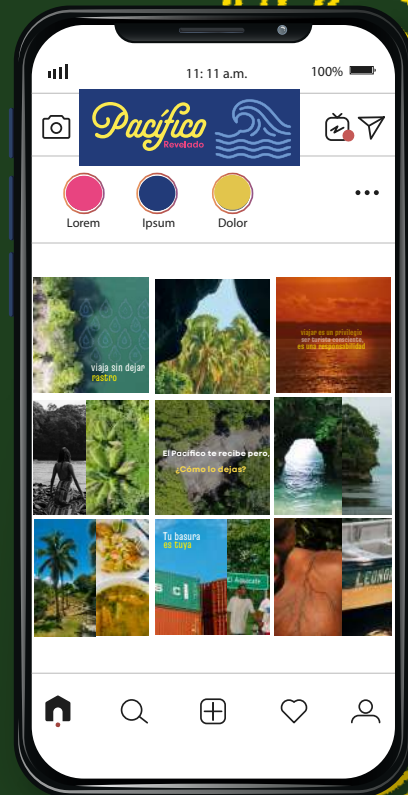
11: 11 a.m.
100%

Pacífico
Revelado

Lorem
Ipsum
Dolor

viaja sin dejar rastro

viajar es un privilegio ser turista consciente, es una responsabilidad

El Pacífico te recibe pero, ¿Cómo lo dejas?

Tu basura es tuya

El Aguacate

LEONO